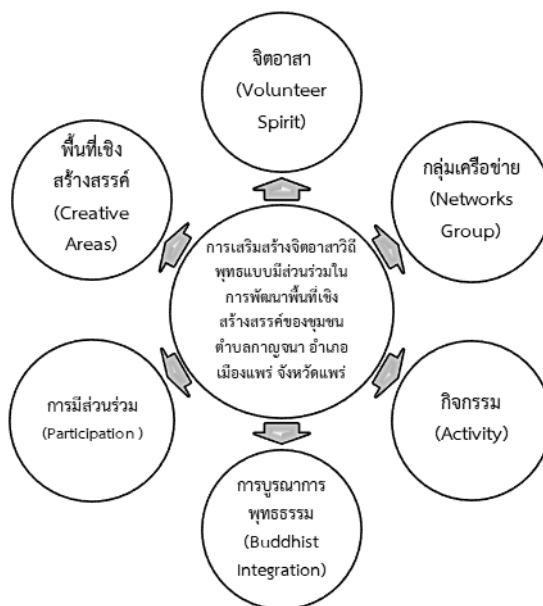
จิตอาสา
(Volunteer Spirit)

กลุ่มเครือข่าย
(Networks Group)

กิจกรรม
(Activity)

การบูรณาการพุทธธรรม
(Buddhist Integration)

การมีส่วนร่วม
(Participation )

พื้นที่เชิงสร้างสรรค์
(Creative Areas)

การเสริมสร้างจิตอาสาวิถีพุทธแบบมีส่วนร่วมในการพัฒนาพื้นที่เชิงสร้างสรรค์ของชุมชนตำบลกาญจนา อำเภอเมืองแพร่ จังหวัดแพร่